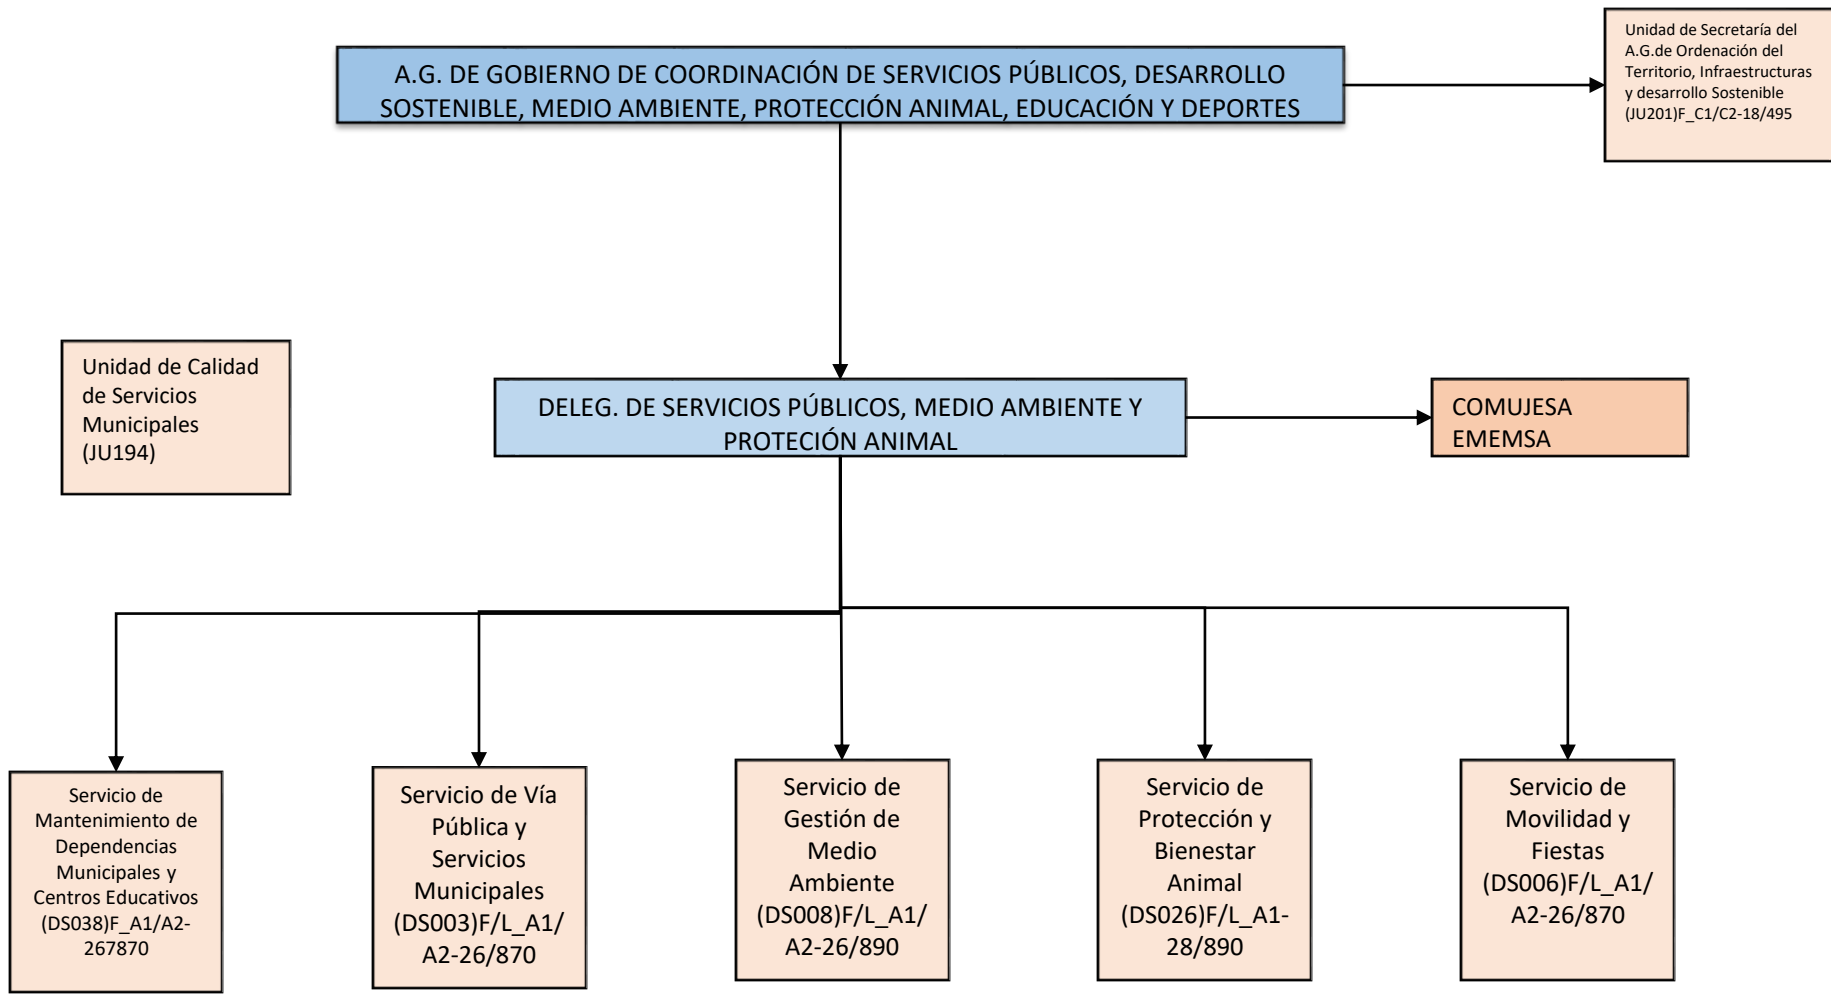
A.G. DE GOBIERNO DE COORDINACIÓN DE SERVICIOS PÚBLICOS, DESARROLLO SOSTENIBLE, MEDIO AMBIENTE, PROTECCIÓN ANIMAL, EDUCACIÓN Y DEPORTES

Unidad de Secretaría del A.G.de Ordenación del Territorio, Infraestructuras y desarrollo Sostenible (JU201)F_C1/C2-18/495

Unidad de Calidad de Servicios Municipales (JU194)

DELEG. DE SERVICIOS PÚBLICOS, MEDIO AMBIENTE Y PROTECIÓN ANIMAL

COMUJESA
EMEMSA

Servicio de Mantenimiento de Dependencias Municipales y Centros Educativos (DS038)F_A1/A2-267870

Servicio de Vía Pública y Servicios Municipales (DS003)F/L_A1/ A2-26/870

Servicio de Gestión de Medio Ambiente (DS008)F/L_A1/ A2-26/890

Servicio de Protección y Bienestar Animal (DS026)F/L_A1-28/890

Servicio de Movilidad y Fiestas (DS006)F/L_A1/ A2-26/870